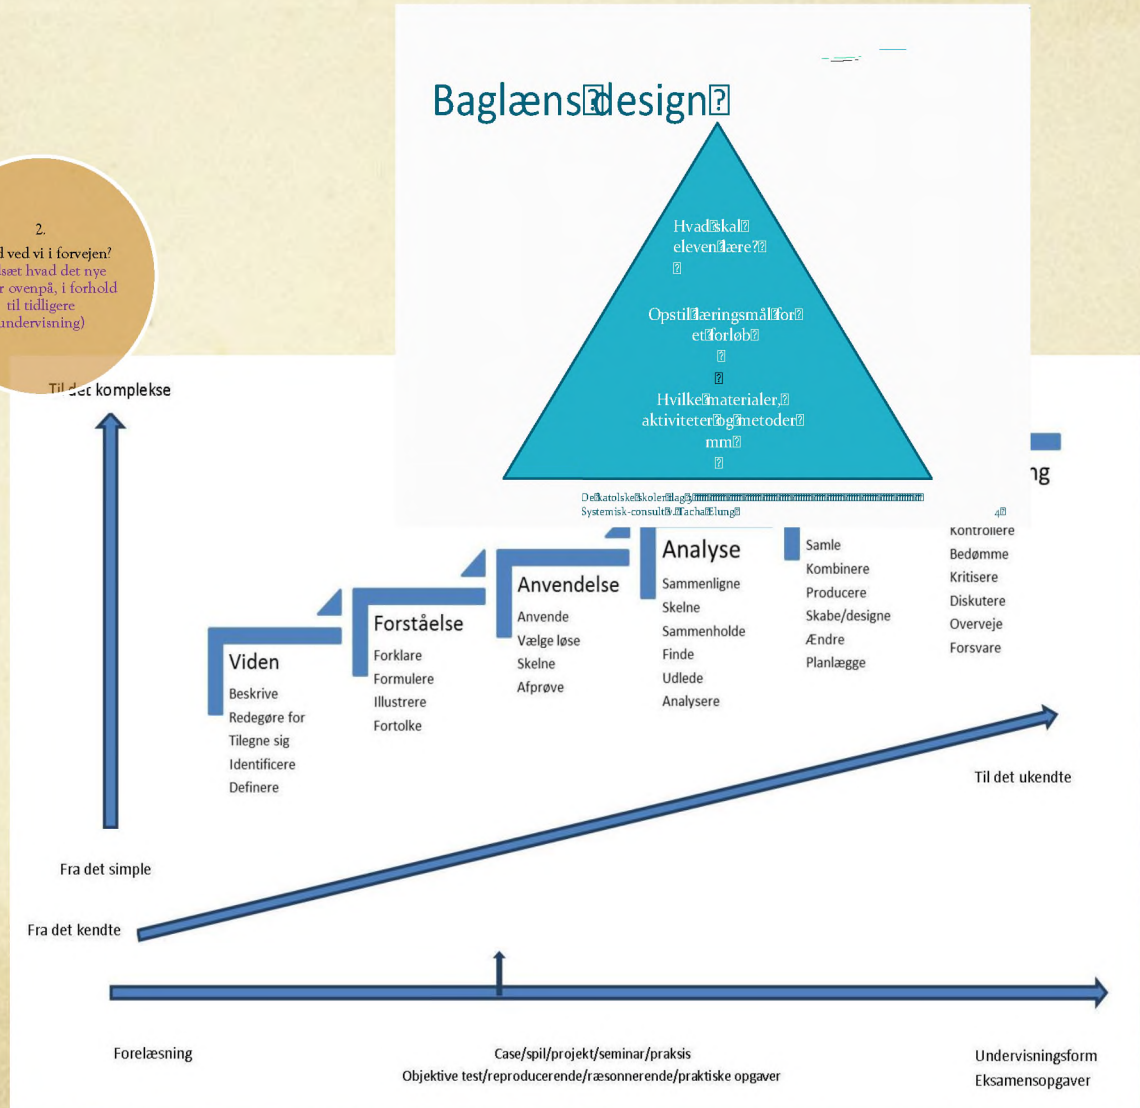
Baglæns design

Hvad skal eleven lære?

Opstil læringsmål for et forløb

Hvilke materialer, aktiviteter og metoder mm

De katolske Skoler dag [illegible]
Systemisk-consult v. Tacha Elung 4

2.
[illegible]d ved vi i forvejen?
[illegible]sæt hvad det nye
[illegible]r ovenpå, i forhold
til tidligere
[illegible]undervisning)

Til det komplekse

Viden
Beskrive
Redegøre for
Tilegne sig
Identificere
Definere

Forståelse
Forklare
Formulere
Illustrere
Fortolke

Anvendelse
Anvende
Vælge løse
Skelne
Afprøve

Analyse
Sammenligne
Skelne
Sammenholde
Finde
Udlede
Analysere

Samle
Kombinere
Producere
Skabe/designe
Ændre
Planlægge

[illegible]ng
Kontrollere
Bedømme
Kritisere
Diskutere
Overveje
Forsvare

Til det ukendte

Fra det simple

Fra det kendte

Forelæsning

Case/spil/projekt/seminar/praksis
Objektive test/reproducerende/ræsonnerende/praktiske opgaver

Undervisningsform
Eksamensopgaver